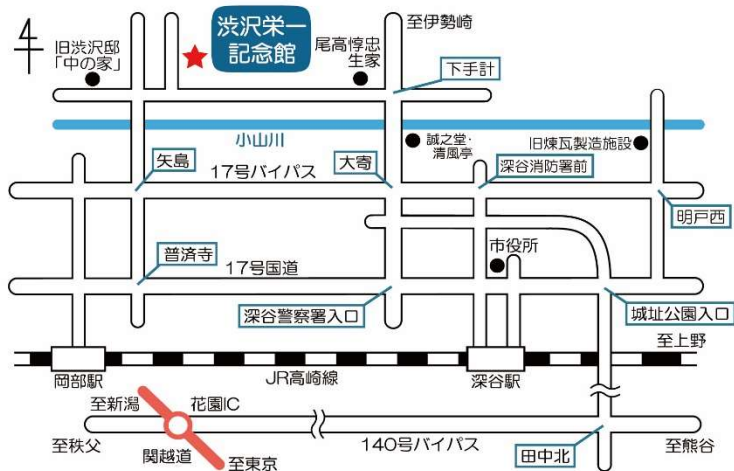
渋沢栄一記念館

旧渋沢邸「中の家」

尾高惇忠生家

至伊勢崎

下手計

小山川

誠之堂・清風亭

旧煉瓦製造施設

矢島

17号バイパス

大寄

深谷消防署前

明戸西

市役所

普済寺

17号国道

深谷警察署入口

城址公園入口

至上野

岡部駅

JR高崎線

深谷駅

至新潟

花園IC

至秩父

関越道

至東京

140号バイパス

田中北

至熊谷